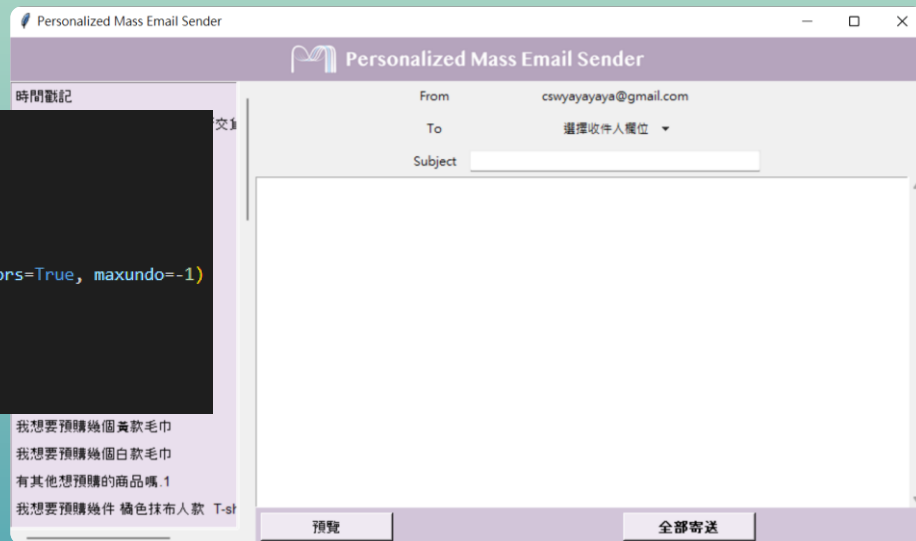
Personalized Mass Email Sender

Personalized Mass Email Sender

時間戳記

交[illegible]

ors=True, maxundo=-1)

我想要預購幾個黃款毛巾
我想要預購幾個白款毛巾
有其他想預購的商品嗎.1
我想要預購幾件 橘色抹布人款 T-sh

From cswyayayaya@gmail.com
To 選擇收件人欄位
Subject

預覽
全部寄送